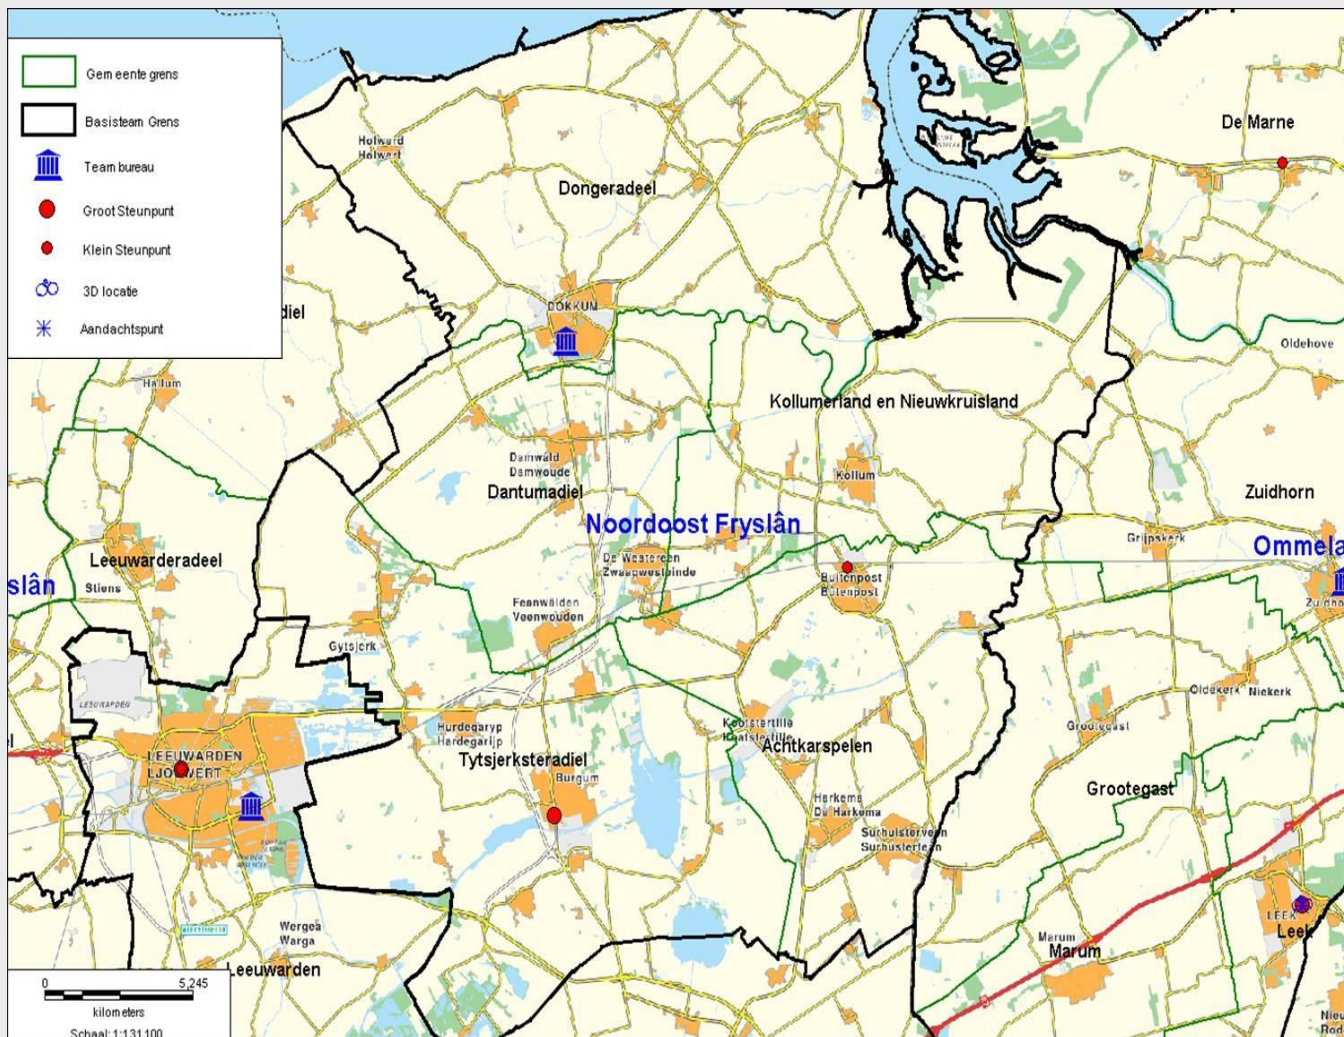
Gem eente grens
Basisteam Grens
Team bureau
Groot Steunpunt
Klein Steunpunt
3D locatie
Aandachtspunt

De Marne
Holwerd
Holwert
Dongeradeel
diel
DOKKUM
Oldehove
Hallum
Kollumerland en Nieuwkruisland
Damwâld
Damwoude
Dantumadiel
Kollum
Zuidhorn
Noordoost Fryslân
Grijpskerk
Ommela
De Westereen
Zwaagwesteinde
Leeuwarderadeel
Buitenpost
Bûtenpost
slân
Stiens
Feanwâlden
Veenwouden
Zuidhorn
Gytsjerk
Oldekerk
Niekerk
Kootstertille
Kootstertilla
Grootegast
Hurdegaryp
Hardegarijp
Achtkarspelen
LEEUWARDEN
LJOUWERT
Tytsjerksteradiel
Burgum
Grootegast
Harkema
De Harkema
Surhuisterveen
Surhusterfean
Wergea
Warga
Marum
Marum
LEEK
Leek
Leeuwarden
0
5,245
kilometers
Schaal: 1:131.100
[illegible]